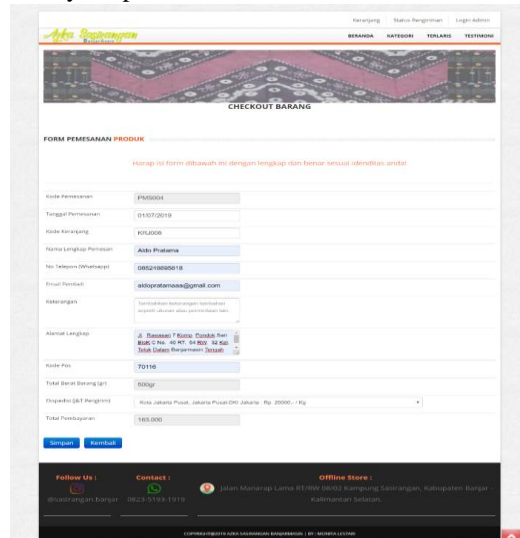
Keranjang Status Pengiriman Login Admin

Azka Sasirangan

BERANDA KATEGORI TERLARIS TESTIMONI

CHECKOUT BARANG

FORM PEMESANAN PRODUK

Harap isi form dibawah ini dengan lengkap dan benar sesuai identitas anda!

| | |
|---|---|
| Kode Pemesanan | PMS004 |
| Tanggal Pemesanan | 01/07/2019 |
| Kode Keranjang | KRJ008 |
| Nama Lengkap Pemesan | Aldo Pratama |
| No.Telepon (Whatsapp) | 085216895618 |
| Email Pembeli | aldopratamaaa@gmail.com |
| Keterangan | Tambahkan keterangan tambahan seperti ukuran atau permintaan lain |
| Alamat Lengkap | Jl. Rasaan 7 Komp. Pondok Seri Bulk C No. 40 RT. 04 RW. 32 Kel. Teluk Dalam Banjarmasin Tengah |
| Kode Pos | 70116 |
| Total Berat Barang (gr) | 500gr |
| Ongkir (J&T Pengirim) | Kota Jakarta Pusat, Jakarta Pusat/DKI Jakarta - Rp. 25000,- / Kg |
| Total Pembayaran | 165.000 |

Simpan Kembali

Follow Us :
@sasirangan.banjar

Contact :
0823-5193-1919

Offline Store :
Jalan Manarap Lama RT/RW 06/02 Kampung Sasirangan, Kabupaten Banjar Kalimantan Selatan.

COPYRIGHT@2019 AZKA SASIRANGAN BANJARMASIN | BY : MONITA LESTARI